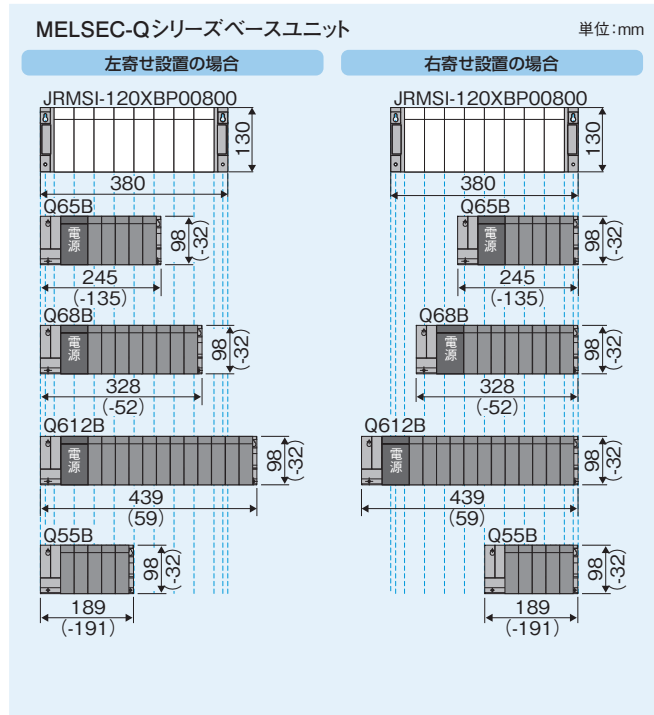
MELSEC-Qシリーズベースユニット

単位:mm

左寄せ設置の場合

JRMSI-120XBP00800

130

380

Q65B

電源

98 (-32)

245 (-135)

Q68B

電源

98 (-32)

328 (-52)

Q612B

電源

98 (-32)

439 (59)

Q55B

98 (-32)

189 (-191)

右寄せ設置の場合

JRMSI-120XBP00800

130

380

Q65B

電源

98 (-32)

245 (-135)

Q68B

電源

98 (-32)

328 (-52)

Q612B

電源

98 (-32)

439 (59)

Q55B

98 (-32)

189 (-191)